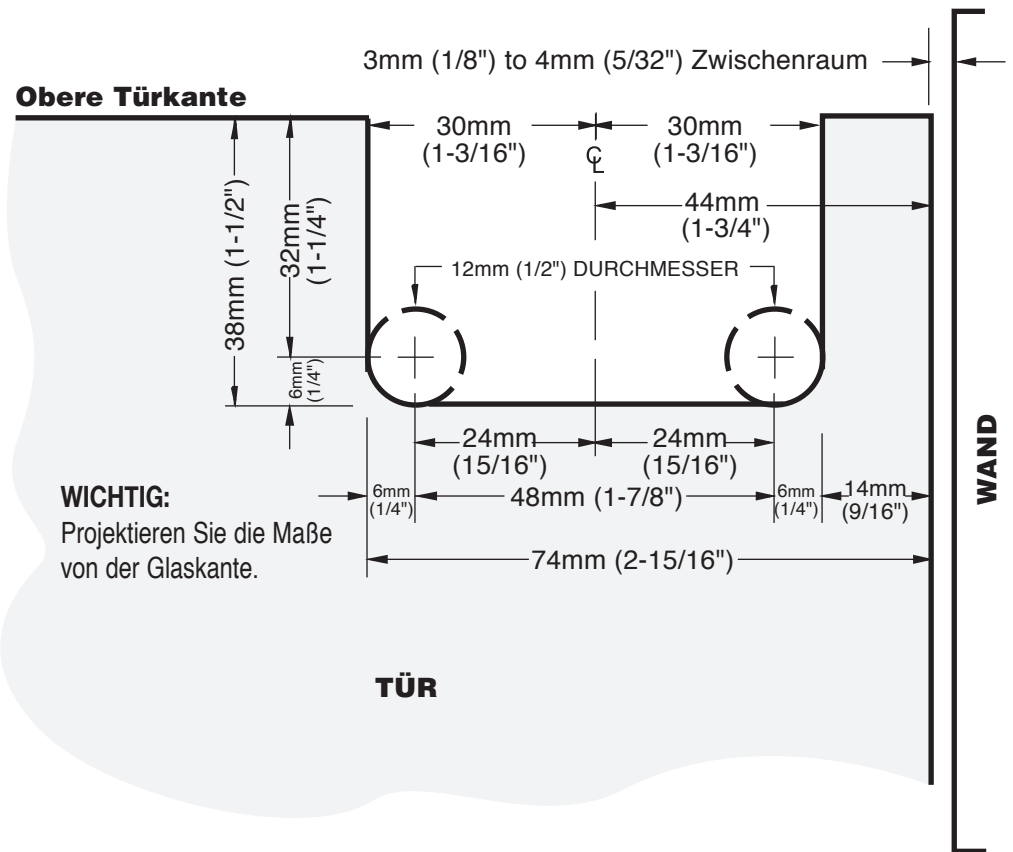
3mm (1/8") to 4mm (5/32") Zwischenraum

Obere Türkante

30mm (1-3/16")

℄

30mm (1-3/16")

44mm (1-3/4")

38mm (1-1/2")

32mm (1-1/4")

12mm (1/2") DURCHMESSER

6mm (1/4")

24mm (15/16")

24mm (15/16")

WICHTIG:
Projektieren Sie die Maße von der Glaskante.

6mm (1/4")

48mm (1-7/8")

6mm (1/4")

14mm (9/16")

74mm (2-15/16")

WAND

TÜR